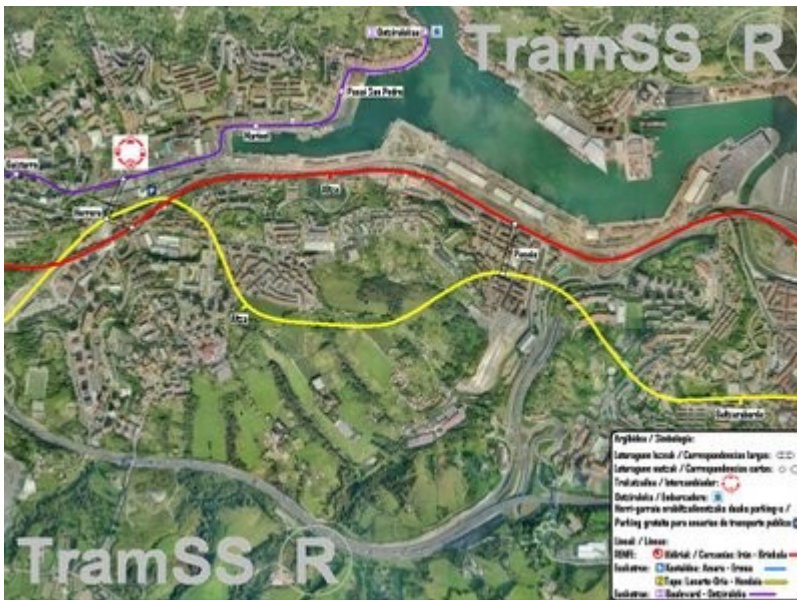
Gotzaraldea

TramSS R

Pasai San Pedro

Herrera

Altza

Intxaurrondo

Loiola

Errenteria

Gaintxurizketa

Arglbidea / Simbología:

Lotragune luzeak / Correspondencias largas:

Lotragune motzak / Correspondencias cortas:

Trukatokia / Intercambiador:

Geltokiak / Embarcadero:

Hiri-garraio erabiltzaileentzako doako parking-a / Parking gratuito para usuarios de transporte público

Lineak / Líneas:

RENFE: Hiribidak / Cercanías: Irún - Brinkola

Euskotren: Kostaldea: Hondarribia - Donostia

Euskotren: Topo: Lasarte-Oria - Hendaia

Euskotren: Boulevard - Gotzaraldea

TramSS R